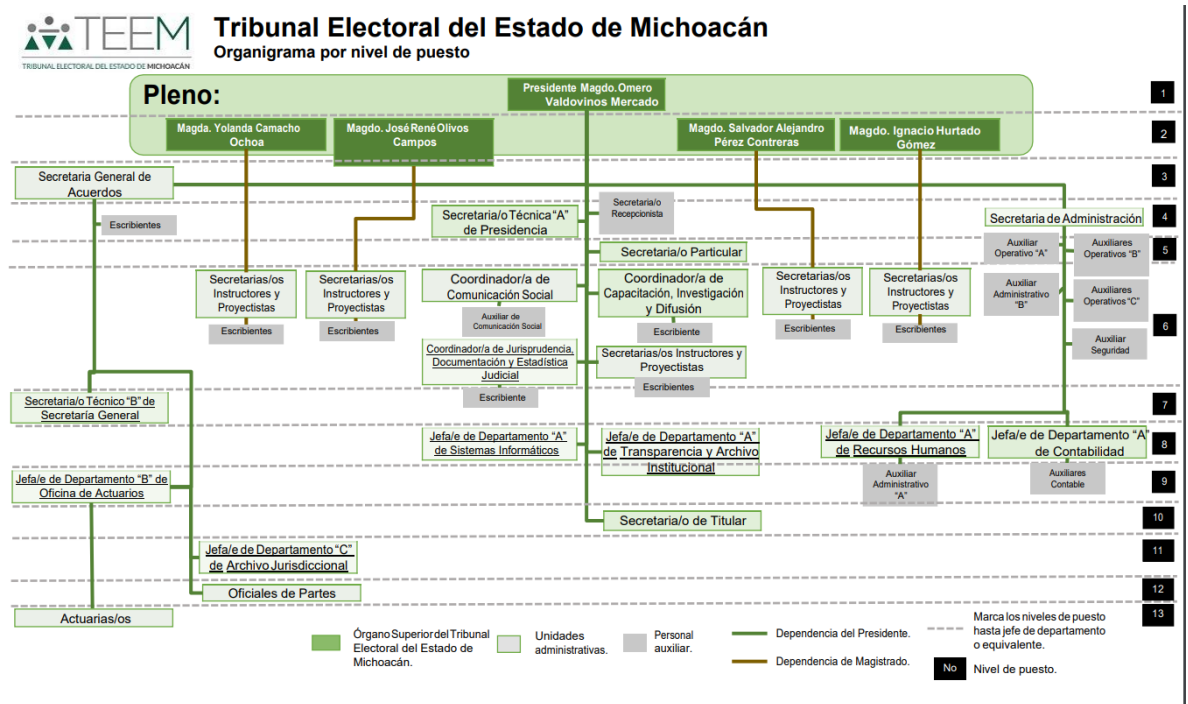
TEEM
TRIBUNAL ELECTORAL DEL ESTADO DE MICHOACÁN

Tribunal Electoral del Estado de Michoacán
Organigrama por nivel de puesto

Pleno:

Presidente Magdo. Omero Valdovinos Mercado

1

Magda. Yolanda Camacho Ochoa

Magdo. José René Olivos Campos

Magdo. Salvador Alejandro Pérez Contreras

Magdo. Ignacio Hurtado Gómez

2

Secretaria General de Acuerdos

3

Escribientes

Secretaria/o Técnica "A" de Presidencia

Secretaria/o Recepcionista

Secretaria de Administración

4

Secretaria/o Particular

Auxiliar Operativo "A"

Auxiliares Operativos "B"

5

Secretarias/os Instructores y Proyectistas

Secretarias/os Instructores y Proyectistas

Coordinador/a de Comunicación Social

Coordinador/a de Capacitación, Investigación y Difusión

Secretarias/os Instructores y Proyectistas

Secretarias/os Instructores y Proyectistas

Auxiliar Administrativo "B"

Auxiliares Operativos "C"

Escribientes

Escribientes

Auxiliar de Comunicación Social

Escribiente

Escribientes

Escribientes

6

Auxiliar Seguridad

Coordinador/a de Jurisprudencia, Documentación y Estadística Judicial

Secretarias/os Instructores y Proyectistas

Escribientes

Escribiente

Secretaria/o Técnico "B" de Secretaría General

7

Jefa/e de Departamento "A" de Sistemas Informáticos

Jefa/e de Departamento "A" de Transparencia y Archivo Institucional

Jefa/e de Departamento "A" de Recursos Humanos

Jefa/e de Departamento "A" de Contabilidad

8

Jefa/e de Departamento "B" de Oficina de Actuarios

Auxiliar Administrativo "A"

Auxiliares Contable

9

Secretaria/o de Titular

10

Jefa/e de Departamento "C" de Archivo Jurisdiccional

11

Oficiales de Partes

12

Actuarias/os

13

Órgano Superior del Tribunal Electoral del Estado de Michoacán.

Unidades administrativas.

Personal auxiliar.

Dependencia del Presidente.

Dependencia de Magistrado.

Marca los niveles de puesto hasta jefe de departamento o equivalente.

No

Nivel de puesto.